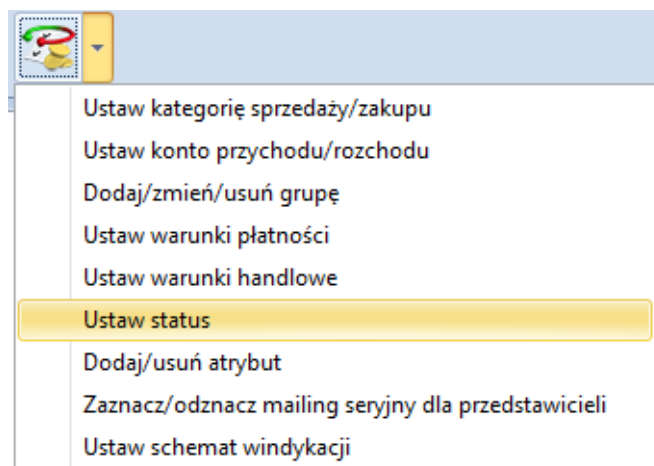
Ustaw kategorię sprzedaży/zakupu
Ustaw konto przychodu/rozchodu
Dodaj/zmień/usuń grupę
Ustaw warunki płatności
Ustaw warunki handlowe
Ustaw status
Dodaj/usuń atrybut
Zaznacz/odznacz mailing seryjny dla przedstawicieli
Ustaw schemat windykacji